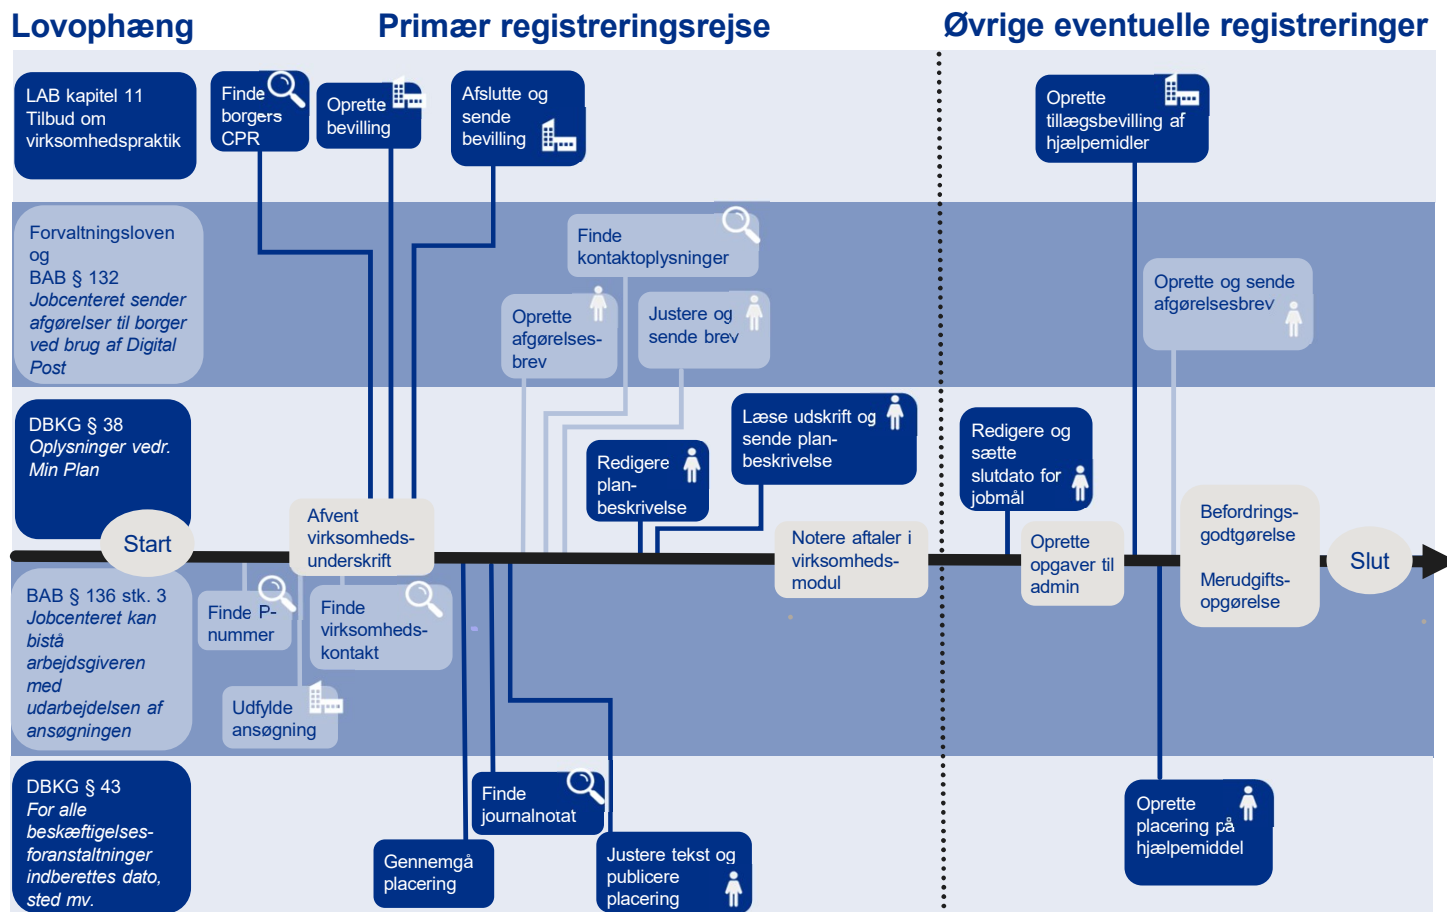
Lovophæng

Primær registreringsrejse

Øvrige eventuelle registreringer

LAB kapitel 11 Tilbud om virksomhedspraktik

Finde borgers CPR

Oprette bevilling

Afslutte og sende bevilling

Oprette tillægsbevilling af hjælpemidler

Forvaltningsloven og BAB § 132 *Jobcenteret sender afgørelser til borger ved brug af Digital Post*

Finde kontaktoplysninger

Oprette afgørelses-brev

Justere og sende brev

Oprette og sende afgørelsesbrev

DBKG § 38 *Oplysninger vedr. Min Plan*

Læse udskrift og sende plan-beskrivelse

Redigere plan-beskrivelse

Redigere og sætte slutdato for jobmål

Start

Afvent virksomheds-underskrift

Notere aftaler i virksomheds-modul

Oprette opgaver til admin

Befordrings-godtgørelse

Merudgifts-opgørelse

Slut

BAB § 136 stk. 3 *Jobcenteret kan bistå arbejdsgiveren med udarbejdelsen af ansøgningen*

Finde P-nummer

Finde virksomheds-kontakt

Udfylde ansøgning

DBKG § 43 *For alle beskæftigelses-foranstaltninger indberettes dato, sted mv.*

Finde journalnotat

Gennemgå placering

Justere tekst og publicere placering

Oprette placering på hjælpemiddel